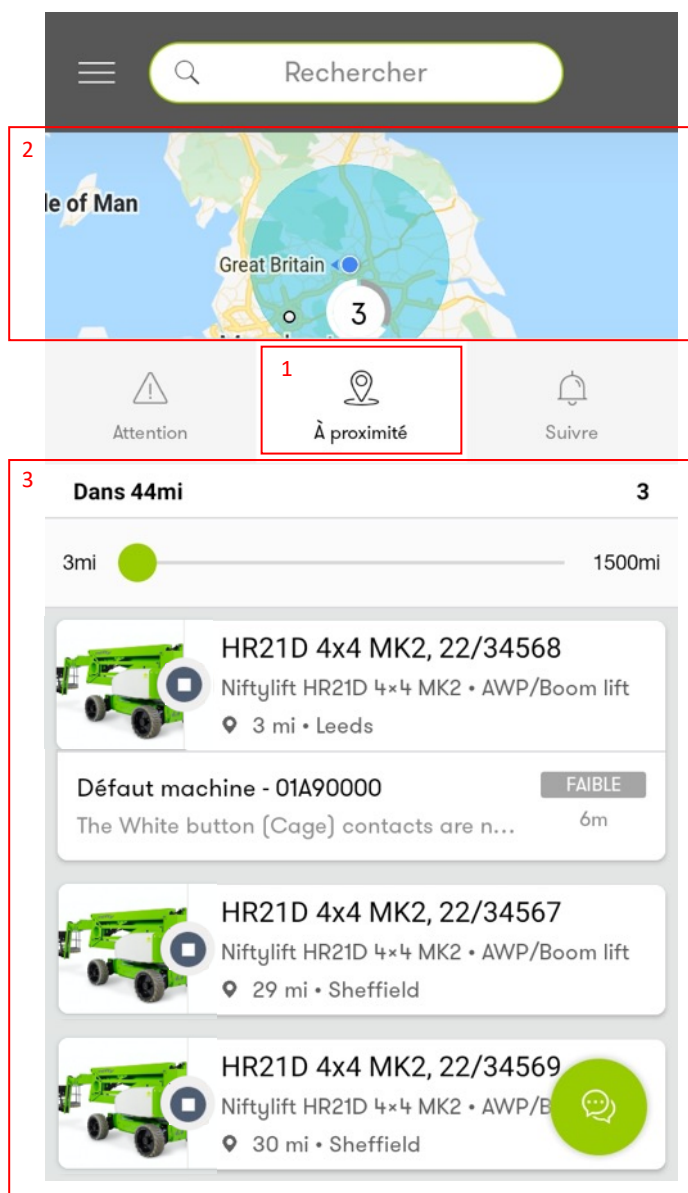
Rechercher

2

le of Man

Great Britain

3

1

Attention

À proximité

Suivre

3

Dans 44mi

3

3mi

1500mi

HR21D 4x4 MK2, 22/34568

Niftylift HR21D 4×4 MK2 • AWP/Boom lift

3 mi • Leeds

Défaut machine - 01A90000

FAIBLE

The White button (Cage) contacts are n...

6m

HR21D 4x4 MK2, 22/34567

Niftylift HR21D 4×4 MK2 • AWP/Boom lift

29 mi • Sheffield

HR21D 4x4 MK2, 22/34569

Niftylift HR21D 4×4 MK2 • AWP/B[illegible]

30 mi • Sheffield